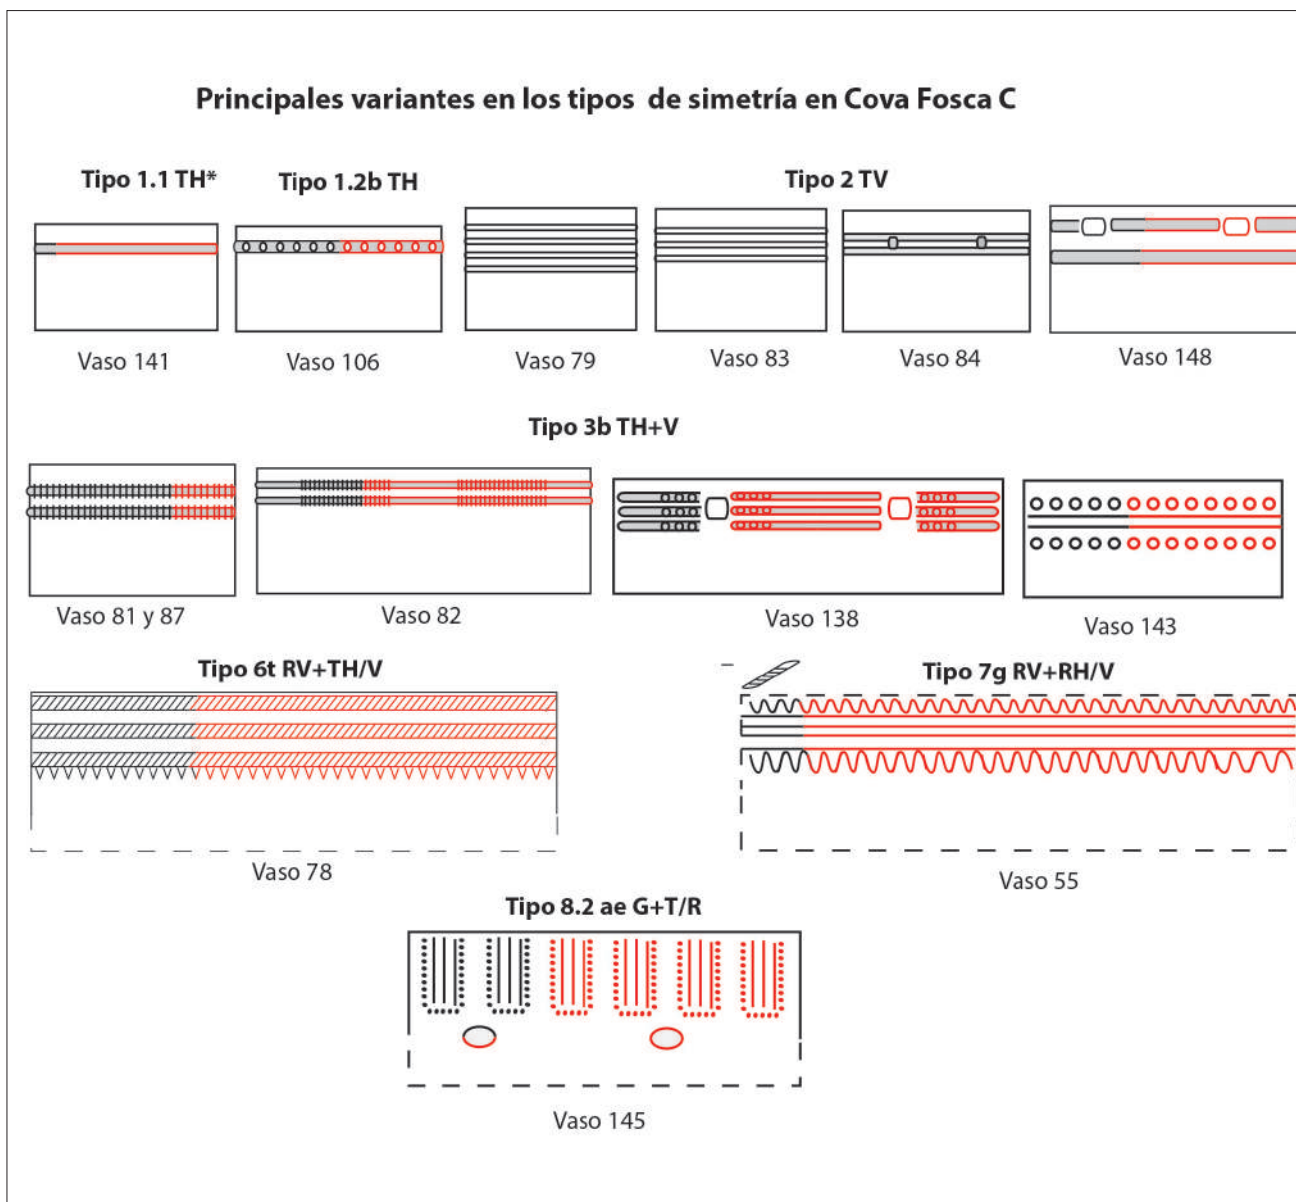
Principales variantes en los tipos de simetría en Cova Fosca C

Tipo 1.1 TH*

Tipo 1.2b TH

Tipo 2 TV

Vaso 141

Vaso 106

Vaso 79

Vaso 83

Vaso 84

Vaso 148

Tipo 3b TH+V

Vaso 81 y 87

Vaso 82

Vaso 138

Vaso 143

Tipo 6t RV+TH/V

Tipo 7g RV+RH/V

Vaso 78

Vaso 55

Tipo 8.2 ae G+T/R

Vaso 145